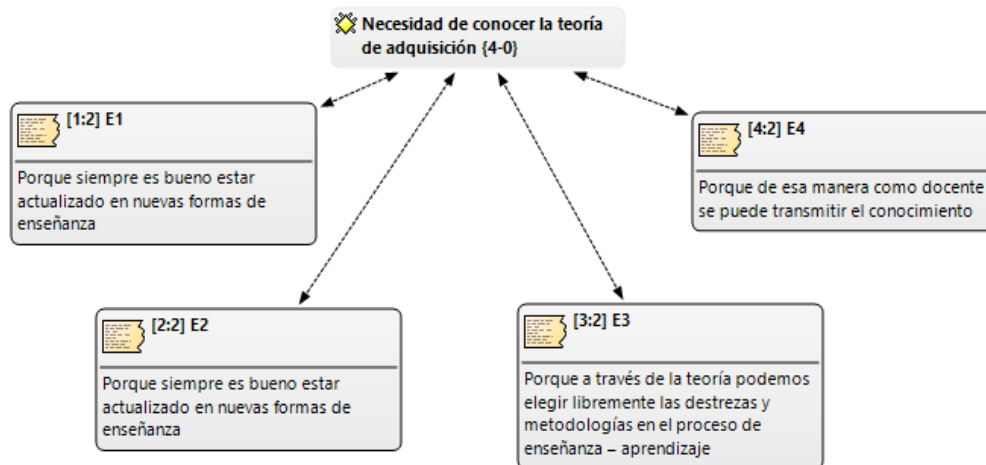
Necesidad de conocer la teoría de adquisición {4-0}

[1:2] E1

Porque siempre es bueno estar actualizado en nuevas formas de enseñanza

[4:2] E4

Porque de esa manera como docente se puede transmitir el conocimiento

[2:2] E2

Porque siempre es bueno estar actualizado en nuevas formas de enseñanza

[3:2] E3

Porque a través de la teoría podemos elegir libremente las destrezas y metodologías en el proceso de enseñanza – aprendizaje